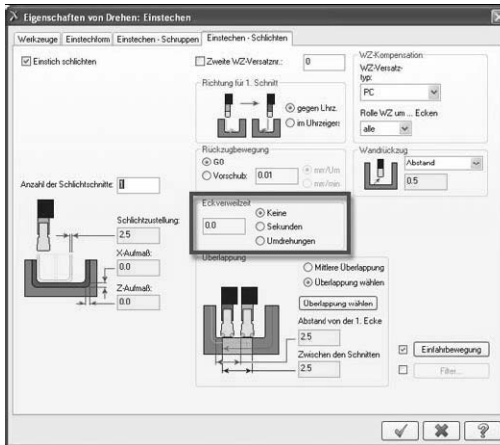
Eigenschaften von Drehen: Einstechen

Werkzeuge | Einstechform | Einstechen - Schruppen | Einstechen - Schlichten

Einstich schlichten

Zweite WZ-Versatznr.: 0

WZ-Kompensation
WZ-Versatztyp:
PC

Richtung für 1. Schnitt
gegen Uhrz.
im Uhrzeigersinn

Rolle WZ um ... Ecken
alle

Rückzugbewegung
G0
Vorschub: 0.01
mm/Um
mm/min

Wandrückzug
Abstand
0.5

Anzahl der Schlichtschnitte: 1

Schlichtzustellung:
2.5
X-Aufmaß:
0.0
Z-Aufmaß:
0.0

Eckverweilzeit
0.0
Keine
Sekunden
Umdrehungen

Überlappung
Mittlere Überlappung
Überlappung wählen
Überlappung wählen
Abstand von der 1. Ecke
2.5
Zwischen den Schnitten
2.5

Einfahrbewegung
Filter...